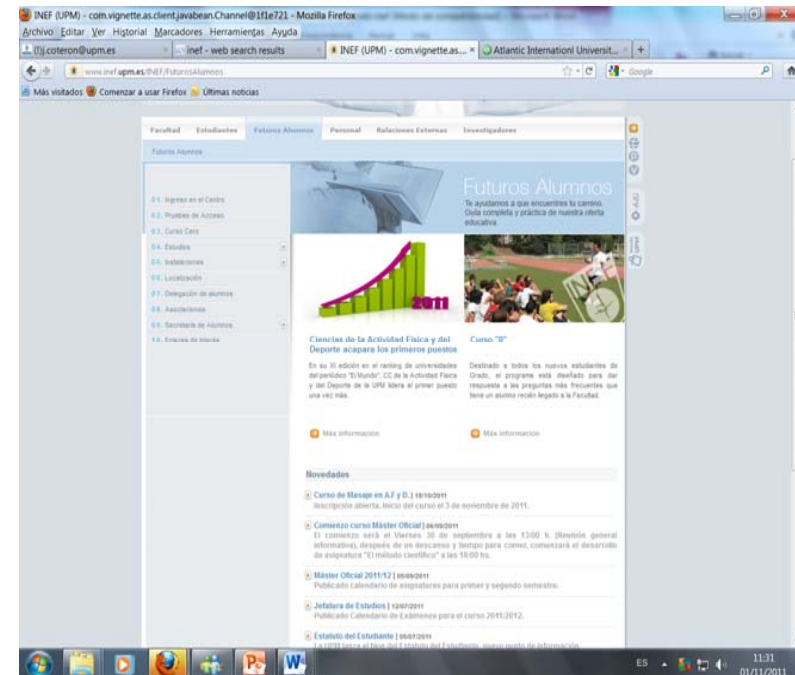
INEF (UPM) - com.vignette.as.client.javabean.Channel@1f1e721 - Mozilla Firefox

Archivo Editar Ver Historial Marcadores Herramientas Ayuda

(1)j.coteron@upm.es | inef - web search results | INEF (UPM) - com.vignette.as... | Atlantic Internationl Universit... | +

www.inef.upm.es/INEF/FuturosAlumnos

Google

Más visitados Comenzar a usar Firefox Últimas noticias

Facultad Estudiantes Futuros Alumnos Personal Relaciones Externas Investigadores

Futuros Alumnos

01. Ingreso en el Centro
02. Pruebas de Acceso
03. Curso Cero
04. Estudios
05. Instalaciones
06. Localización
07. Delegación de alumnos
08. Asociaciones
09. Secretaría de Alumnos
10. Enlaces de Interés

Futuros Alumnos

Te ayudamos a que encuentres tu camino. Guía completa y práctica de nuestra oferta educativa.

2011

INEF

Ciencias de la Actividad Física y del Deporte acapara los primeros puestos

En su XI edición en el ranking de universidades del periódico "El Mundo", CC de la Actividad Física y del Deporte de la UPM lidera el primer puesto una vez más.

Más información

Curso "0"

Destinado a todos los nuevos estudiantes de Grado, el programa está diseñado para dar respuesta a las preguntas más frecuentes que tiene un alumno recién llegado a la Facultad.

Más información

Novedades

Curso de Masaje en A.F y D. | 18/10/2011
Inscripción abierta. Inicio del curso el 3 de noviembre de 2011.

Comienzo curso Máster Oficial | 26/09/2011
El comienzo será el Viernes 30 de septiembre a las 13:00 h. (Reunión general informativa), después de un descanso y tiempo para comer, comenzará el desarrollo de asignatura "El método científico" a las 16:00 hrs.

Máster Oficial 2011/12 | 05/09/2011
Publicado calendario de asignaturas para primer y segundo semestre.

Jefatura de Estudios | 12/07/2011
Publicado Calendario de Exámenes para el curso 2011/2012.

Estatuto del Estudiante | 05/07/2011
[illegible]

ES 11:31 01/11/2011